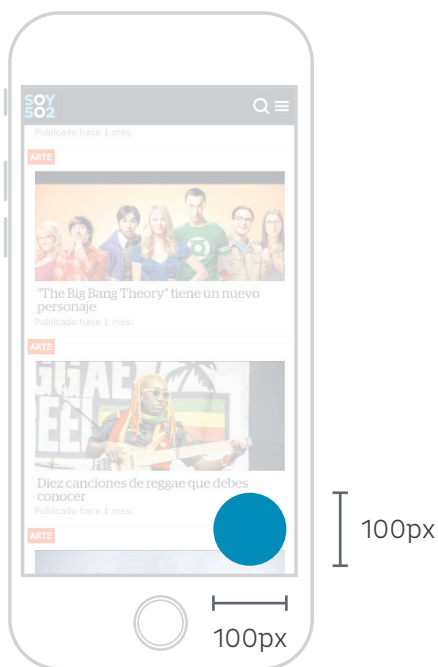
SOY 502

Publicado hace 1 mes.

ARTE

"The Big Bang Theory" tiene un nuevo personaje

Publicado hace 1 mes.

ARTE

Diez canciones de reggae que debes conocer

Publicado hace 1 mes.

ARTE

100px

100px